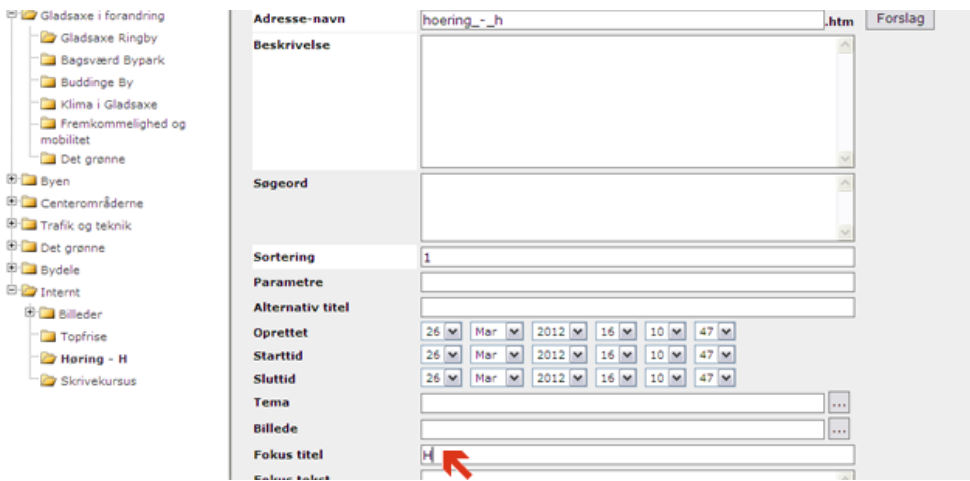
Gladsaxe i forandring
Gladsaxe Ringby
Bagsværd Bypark
Buddinge By
Klima i Gladsaxe
Fremkommelighed og mobilitet
Det grønne
Byen
Centerområderne
Trafik og teknik
Det grønne
Bydele
Internt
Billeder
Topfrise
Høring - H
Skrivekursus

| Adresse-navn | hoering_-_h .htm | Forslag |
|---|---|---|
| Beskrivelse | | |
| Søgeord | | |
| Sortering | 1 | |
| Parametre | | |
| Alternativ titel | | |
| Oprettet | 26 Mar 2012 16 10 47 | |
| Starttid | 26 Mar 2012 16 10 47 | |
| Sluttid | 26 Mar 2012 16 10 47 | |
| Tema | ... | |
| Billede | ... | |
| Fokus titel | H | |
| Fokus tekst | | |